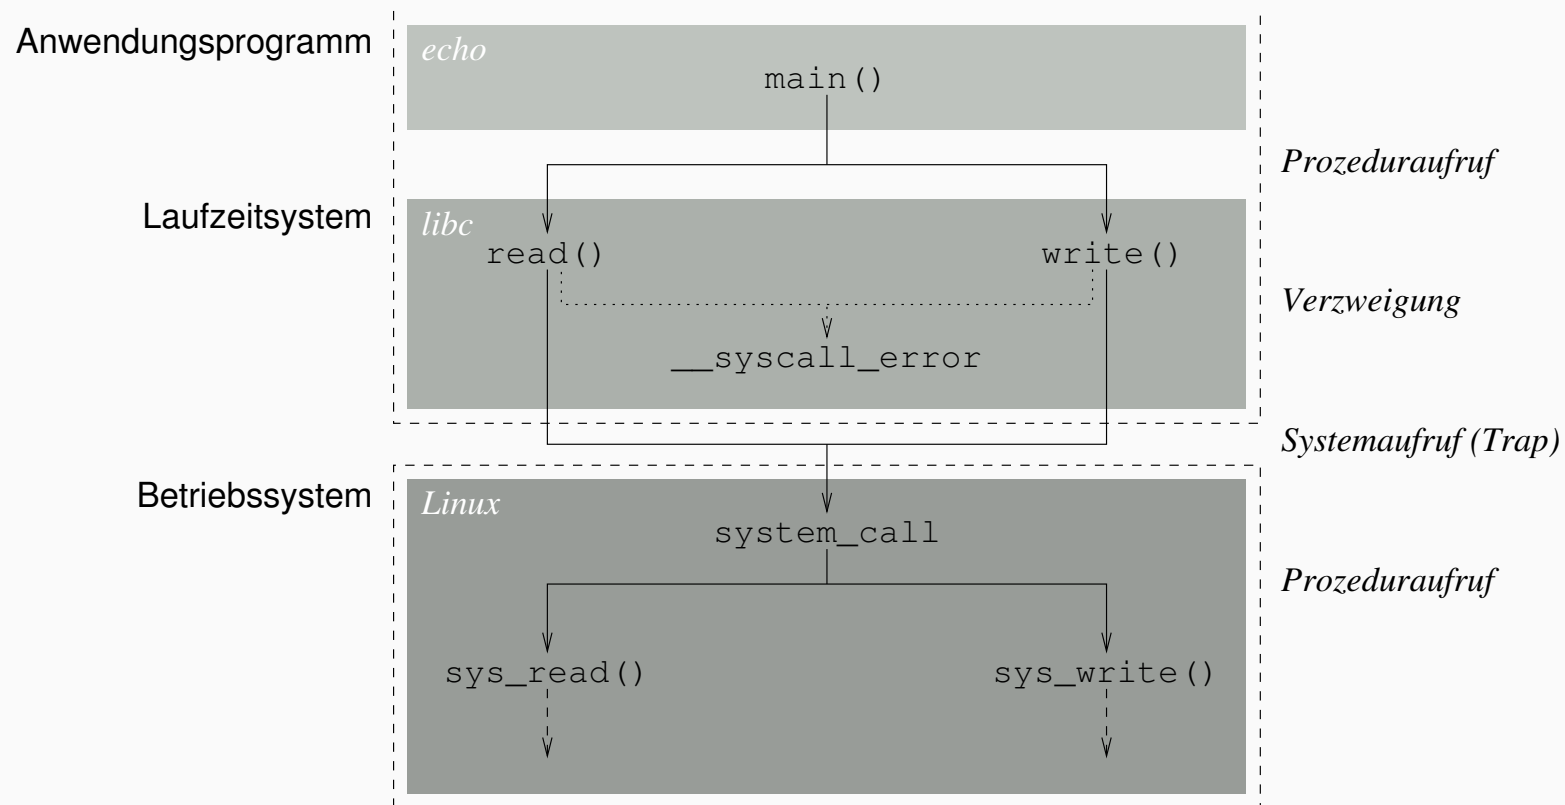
Anwendungsprogramm

echo

main()

Prozeduraufruf

Laufzeitsystem

libc

read()

write()

Verzweigung

\_\_syscall\_error

Systemaufruf (Trap)

Betriebssystem

Linux

system\_call

Prozeduraufruf

sys\_read()

sys\_write()